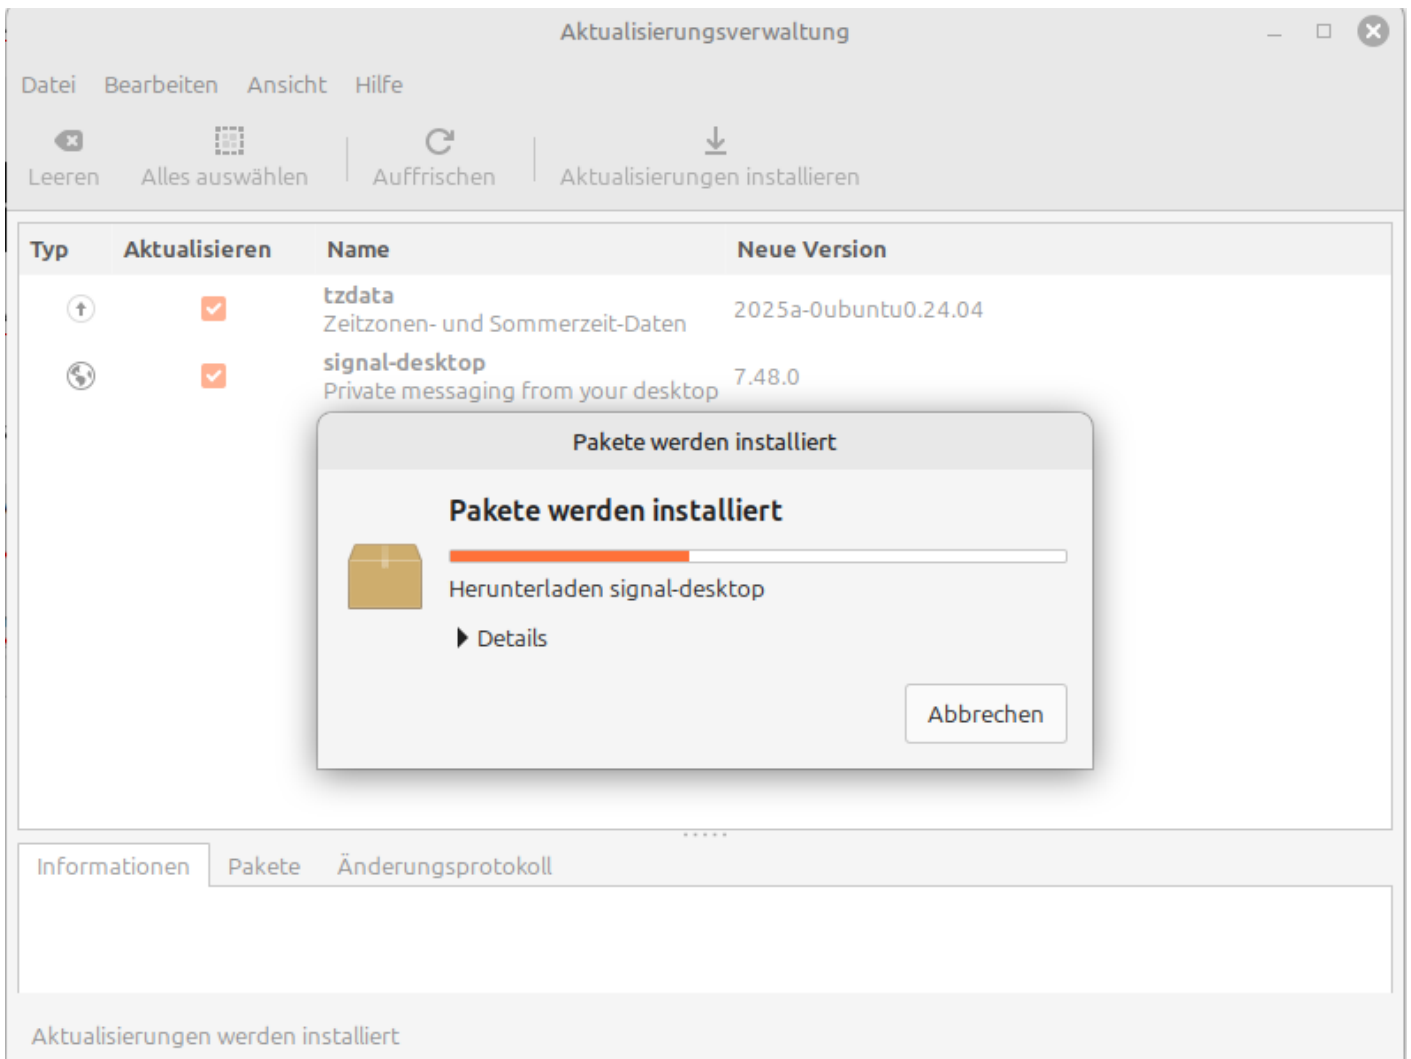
Aktualisierungsverwaltung

Datei Bearbeiten Ansicht Hilfe

Leeren Alles auswählen Auffrischen Aktualisierungen installieren

| Typ | Aktualisieren | Name | Neue Version |
|---|---|---|---|
| | | tzdata Zeitzonen- und Sommerzeit-Daten | 2025a-0ubuntu0.24.04 |
| | | signal-desktop Private messaging from your desktop | 7.48.0 |

Pakete werden installiert

Pakete werden installiert

Herunterladen signal-desktop

Details

Abbrechen

Informationen Pakete Änderungsprotokoll

Aktualisierungen werden installiert